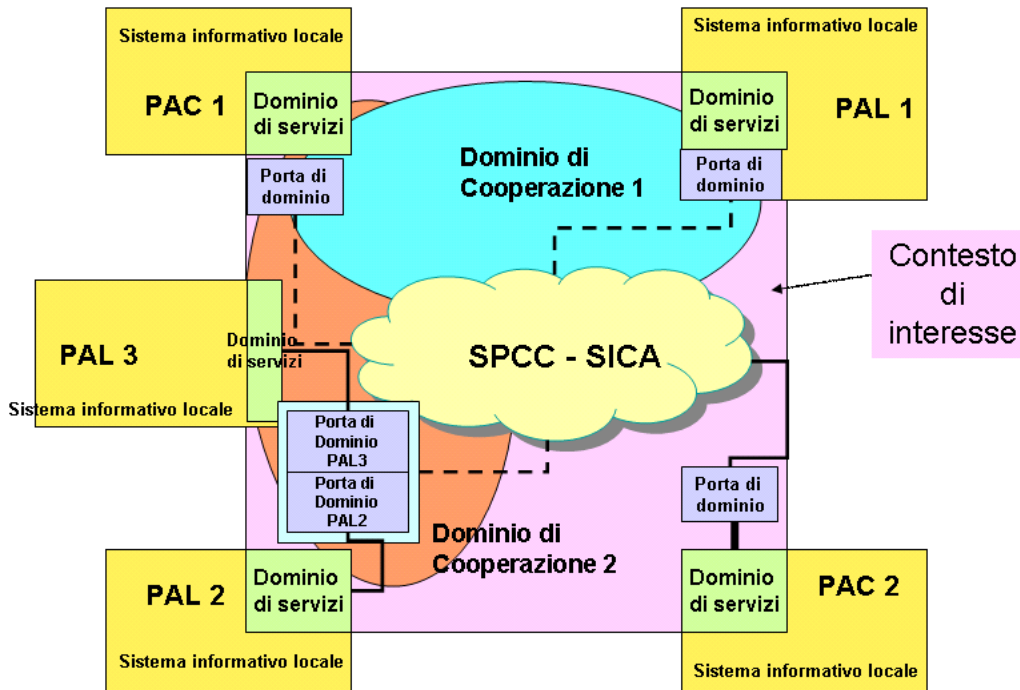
Sistema informativo locale

PAC 1

Dominio di servizi

Porta di dominio

Sistema informativo locale

Dominio di servizi

PAL 1

Porta di dominio

Dominio di Cooperazione 1

Contesto di interesse

PAL 3

Dominio di servizi

Sistema informativo locale

SPCC - SICA

Porta di Dominio PAL3

Porta di Dominio PAL2

Porta di dominio

Dominio di Cooperazione 2

PAL 2

Dominio di servizi

Sistema informativo locale

Dominio di servizi

PAC 2

Sistema informativo locale